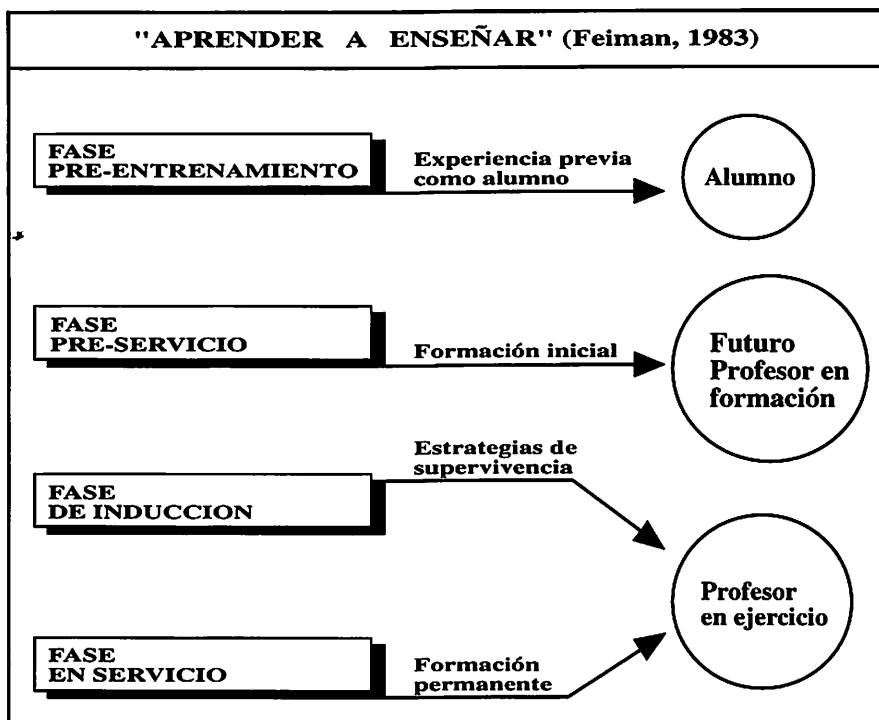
"APRENDER A ENSEÑAR" (Feiman, 1983)

FASE
PRE-ENTRENAMIENTO

Experiencia previa como alumno

Alumno

FASE
PRE-SERVICIO

Formación inicial

Futuro Profesor en formación

FASE
DE INDUCCION

Estrategias de supervivencia

Profesor en ejercicio

FASE
EN SERVICIO

Formación permanente